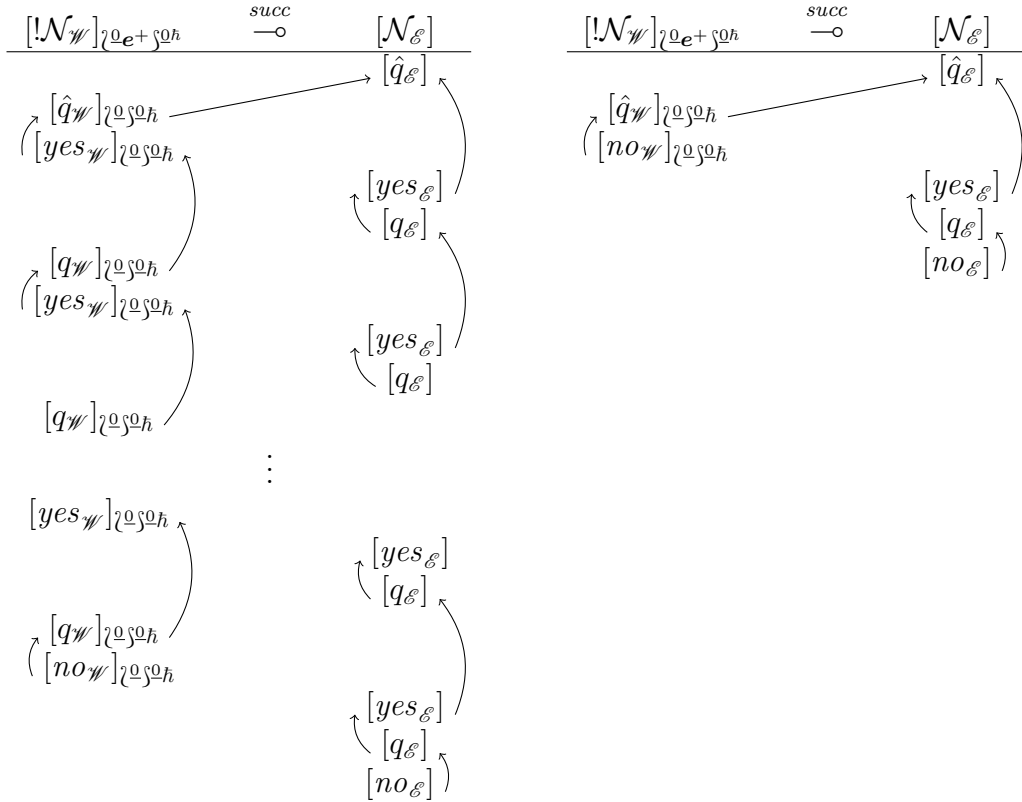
$[!\mathcal{N}_{\mathscr{W}}]_{\wr\underline{0}e^{+}\int\underline{0}\hbar}$ $\overset{succ}{\multimap}$ $[\mathcal{N}_{\mathscr{E}}]$

$[\hat{q}_{\mathscr{E}}]$
$[\hat{q}_{\mathscr{W}}]_{\wr\underline{0}\int\underline{0}\hbar}$
$[yes_{\mathscr{W}}]_{\wr\underline{0}\int\underline{0}\hbar}$
$[yes_{\mathscr{E}}]$
$[q_{\mathscr{E}}]$
$[q_{\mathscr{W}}]_{\wr\underline{0}\int\underline{0}\hbar}$
$[yes_{\mathscr{W}}]_{\wr\underline{0}\int\underline{0}\hbar}$
$[yes_{\mathscr{E}}]$
$[q_{\mathscr{E}}]$
$[q_{\mathscr{W}}]_{\wr\underline{0}\int\underline{0}\hbar}$
$\vdots$
$[yes_{\mathscr{W}}]_{\wr\underline{0}\int\underline{0}\hbar}$
$[yes_{\mathscr{E}}]$
$[q_{\mathscr{E}}]$
$[q_{\mathscr{W}}]_{\wr\underline{0}\int\underline{0}\hbar}$
$[no_{\mathscr{W}}]_{\wr\underline{0}\int\underline{0}\hbar}$
$[yes_{\mathscr{E}}]$
$[q_{\mathscr{E}}]$
$[no_{\mathscr{E}}]$

$[!\mathcal{N}_{\mathscr{W}}]_{\wr\underline{0}e^{+}\int\underline{0}\hbar}$ $\overset{succ}{\multimap}$ $[\mathcal{N}_{\mathscr{E}}]$

$[\hat{q}_{\mathscr{E}}]$
$[\hat{q}_{\mathscr{W}}]_{\wr\underline{0}\int\underline{0}\hbar}$
$[no_{\mathscr{W}}]_{\wr\underline{0}\int\underline{0}\hbar}$
$[yes_{\mathscr{E}}]$
$[q_{\mathscr{E}}]$
$[no_{\mathscr{E}}]$